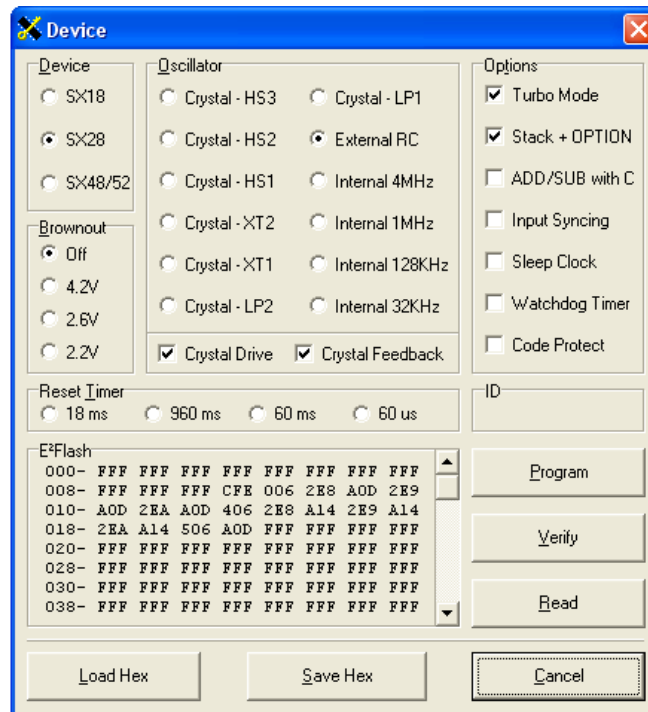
Device

Device
SX18
SX28
SX48/52

Oscillator
Crystal - HS3
Crystal - HS2
Crystal - HS1
Crystal - XT2
Crystal - XT1
Crystal - LP2
Crystal - LP1
External RC
Internal 4MHz
Internal 1MHz
Internal 128KHz
Internal 32KHz
Crystal Drive
Crystal Feedback

Options
Turbo Mode
Stack + OPTION
ADD/SUB with C
Input Syncing
Sleep Clock
Watchdog Timer
Code Protect

Brownout
Off
4.2V
2.6V
2.2V

Reset Timer
18 ms
960 ms
60 ms
60 us

ID

E²Flash
000- FFF FFF FFF FFF FFF FFF FFF FFF
008- FFF FFF FFF CFE 006 2E8 A0D 2E9
010- A0D 2EA A0D 406 2E8 A14 2E9 A14
018- 2EA A14 506 A0D FFF FFF FFF FFF
020- FFF FFF FFF FFF FFF FFF FFF FFF
028- FFF FFF FFF FFF FFF FFF FFF FFF
030- FFF FFF FFF FFF FFF FFF FFF FFF
038- FFF FFF FFF FFF FFF FFF FFF FFF

Program
Verify
Read

Load Hex
Save Hex
Cancel